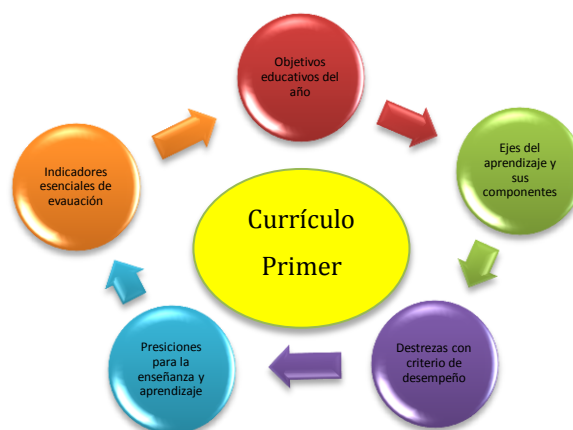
Currículo Primer

Objetivos educativos del año

Ejes del aprendizaje y sus componentes

Destrezas con criterio de desempeño

Presiciones para la enseñanza y aprendizaje

Indicadores esenciales de evauación